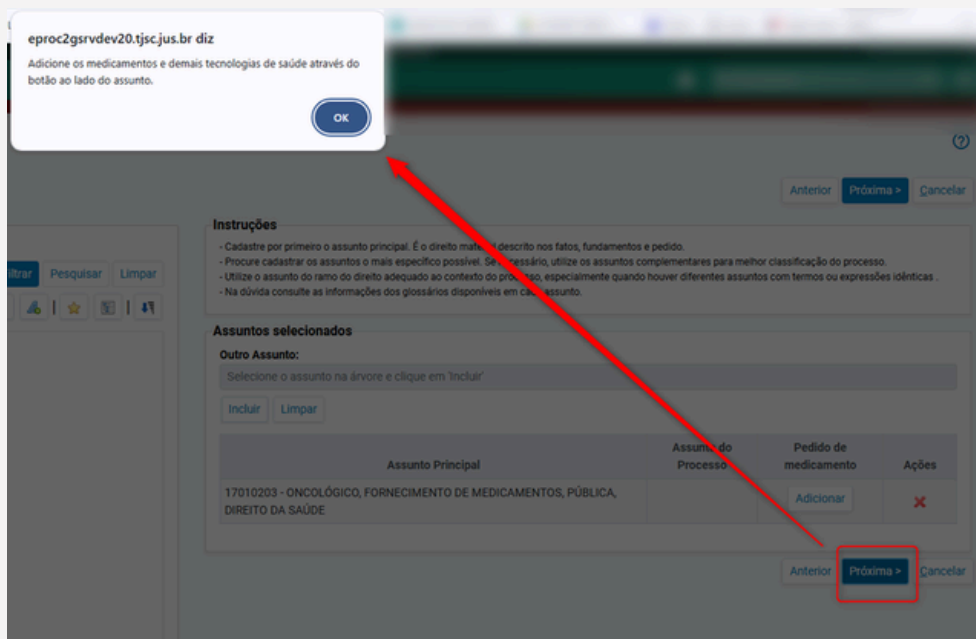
eproc2gsrvdev20.tjsc.jus.br diz

Adicione os medicamentos e demais tecnologias de saúde através do botão ao lado do assunto.

OK

Anterior Próxima > Cancelar

Instruções

- Cadastre por primeiro o assunto principal. É o direito mate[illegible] descrito nos fatos, fundamentos e pedido.
- Procure cadastrar os assuntos o mais específico possível. Se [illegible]essário, utilize os assuntos complementares para melhor classificação do processo.
- Utilize o assunto do ramo do direito adequado ao contexto do pro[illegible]so, especialmente quando houver diferentes assuntos com termos ou expressões idênticas .
- Na dúvida consulte as informações dos glossários disponíveis em ca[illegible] assunto.

iltrar Pesquisar Limpar

Assuntos selecionados

Outro Assunto:

Selecione o assunto na árvore e clique em 'Incluir'

Incluir Limpar

| Assunto Principal | Assunto do Processo | Pedido de medicamento | Ações |
|---|---|---|---|
| 17010203 - ONCOLÓGICO, FORNECIMENTO DE MEDICAMENTOS, PÚBLICA, DIREITO DA SAÚDE | | Adicionar | ✕ |

Anterior Próxima > Cancelar